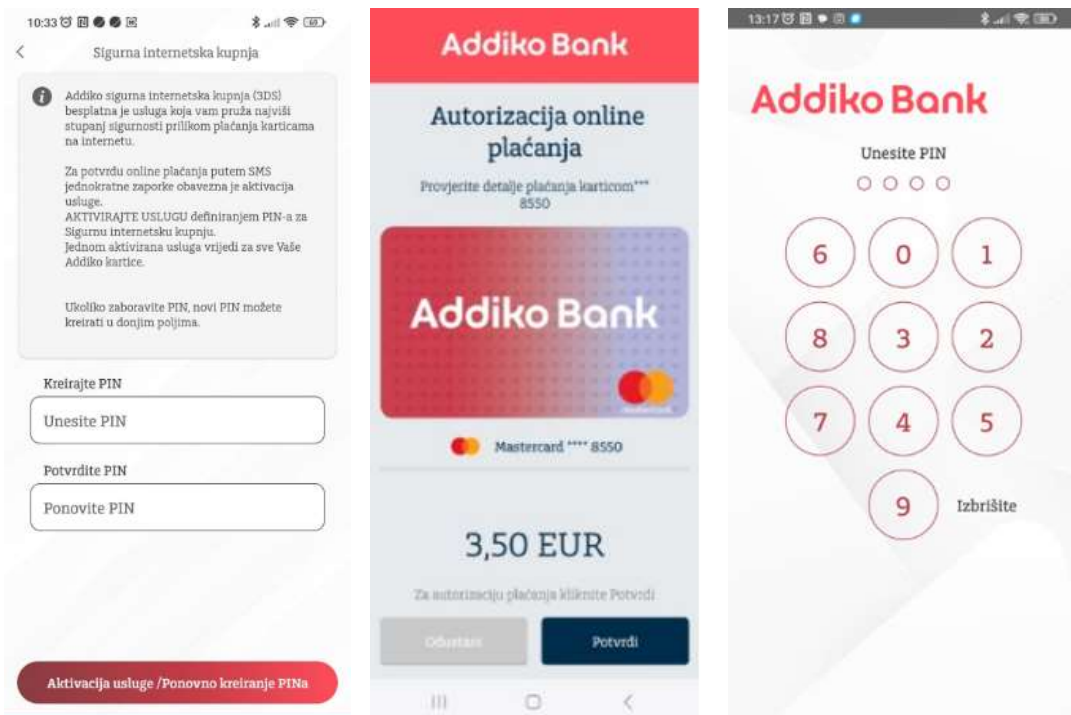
10:33

Sigurna internetska kupnja

Addiko sigurna internetska kupnja (3DS) besplatna je usluga koja vam pruža najviši stupanj sigurnosti prilikom plaćanja karticama na internetu.

Za potvrdu online plaćanja putem SMS jednokratne zaporke obavezna je aktivacija usluge.
AKTIVIRAJTE USLUGU definiranjem PIN-a za Sigurnu internetsku kupnju.
Jednom aktivirana usluga vrijedi za sve Vaše Addiko kartice.

Ukoliko zaboravite PIN, novi PIN možete kreirati u donjim poljima.

Kreirajte PIN

Unesite PIN

Potvrdite PIN

Ponovite PIN

Aktivacija usluge /Ponovno kreiranje PINa

Addiko Bank

Autorizacija online plaćanja

Provjerite detalje plaćanja karticom**** 8550

Addiko Bank

Mastercard **** 8550

3,50 EUR

Za autorizaciju plaćanja kliknite Potvrdi

Odustani

Potvrdi

13:17

Addiko Bank

Unesite PIN

6 0 1
8 3 2
7 4 5
9

Izbrišite